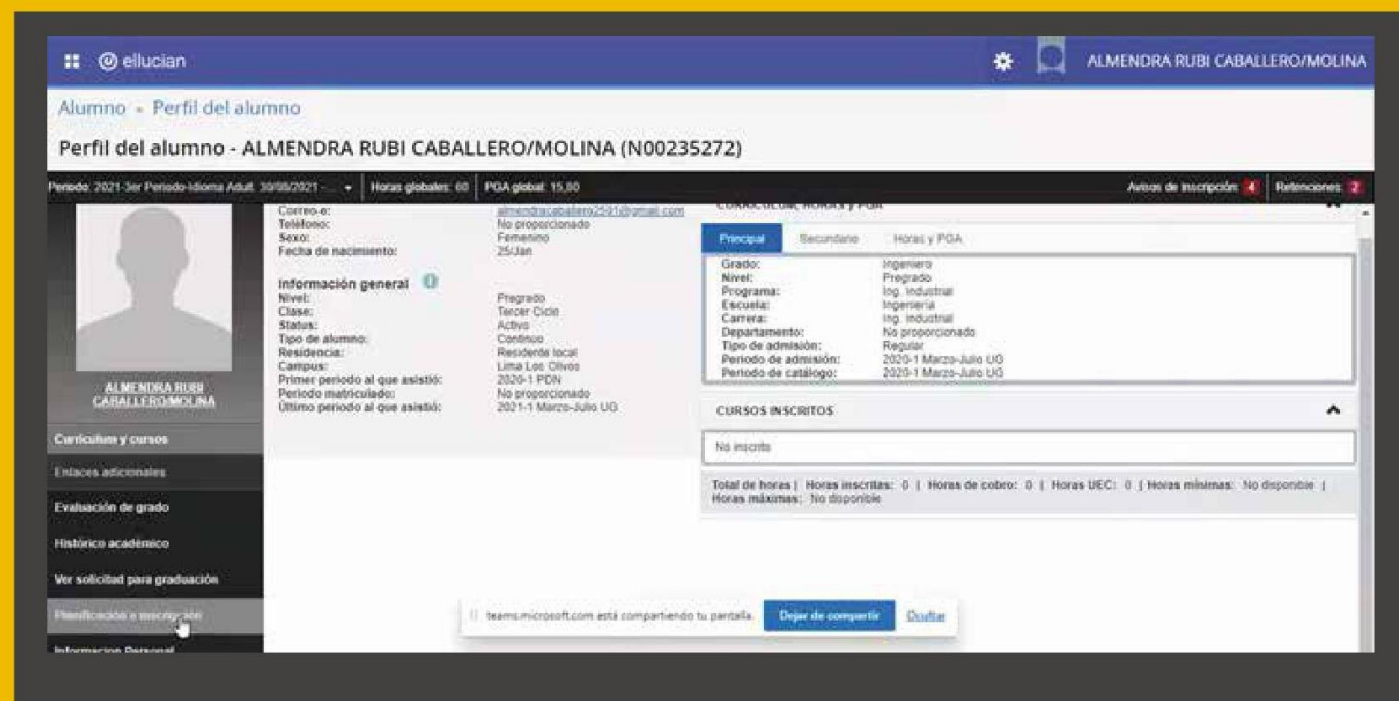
ellucian

ALMENDRA RUBI CABALLERO/MOLINA

Alumno - Perfil del alumno

Perfil del alumno - ALMENDRA RUBI CABALLERO/MOLINA (N00235272)

Periodo: 2021-3er Periodo-Idioma Adult. 30/08/2021 - | Horas globales: 60 | PGA global: 15,00

Avisos de inscripción: 4 | Retenciones: 2

ALMENDRA RUBI CABALLERO/MOLINA

Curriculum y cursos

Enlaces adicionales

Evaluación de grado

Histórico académico

Ver solicitud para graduación

Planificación e inscripción

Informacion Personal

Correo-e: almendracaballero2591@gmail.com
Teléfono: No proporcionado
Sexo: Femenino
Fecha de nacimiento: 25/Jan

Información general
Nivel: Pregrado
Clase: Tercer Ciclo
Status: Activo
Tipo de alumno: Continuo
Residencia: Residente local
Campus: Lima Los Olivos
Primer periodo al que asistió: 2020-1 PDN
Periodo matriculado: No proporcionado
Último periodo al que asistió: 2021-1 Marzo-Julio UG

CURRICULUM, HORAS Y PGA

Principal | Secundario | Horas y PGA

Grado: Ingeniero
Nivel: Pregrado
Programa: Ing. Industrial
Escuela: Ingeniería
Carrera: Ing. Industrial
Departamento: No proporcionado
Tipo de admisión: Regular
Periodo de admisión: 2020-1 Marzo-Julio UG
Periodo de catálogo: 2020-1 Marzo-Julio UG

CURSOS INSCRITOS

No inscrito

Total de horas | Horas inscritas: 0 | Horas de cobro: 0 | Horas UEC: 0 | Horas mínimas: No disponible | Horas máximas: No disponible

teams.microsoft.com está compartiendo tu pantalla. Dejar de compartir Ocultar